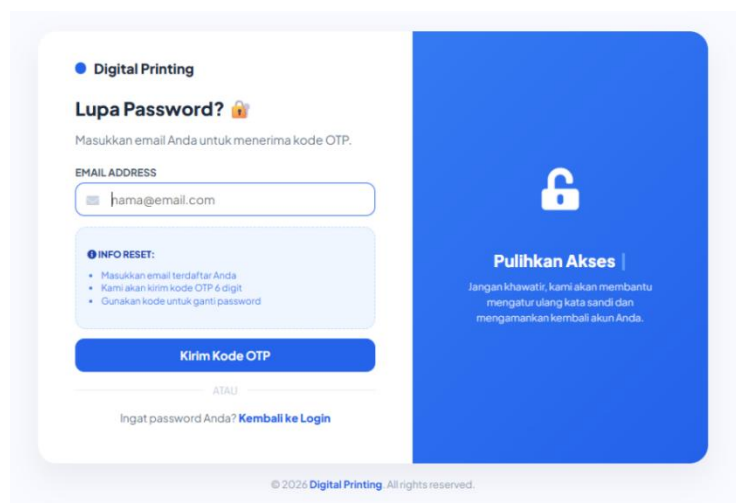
Digital Printing

Lupa Password? 🔐

Masukkan email Anda untuk menerima kode OTP.

EMAIL ADDRESS

nama@email.com

INFO RESET:

- Masukkan email terdaftar Anda
- Kami akan kirim kode OTP 6 digit
- Gunakan kode untuk ganti password

Kirim Kode OTP

ATAU

Ingat password Anda? Kembali ke Login

Pulihkan Akses |

Jangan khawatir, kami akan membantu mengatur ulang kata sandi dan mengamankan kembali akun Anda.

© 2026 Digital Printing. All rights reserved.